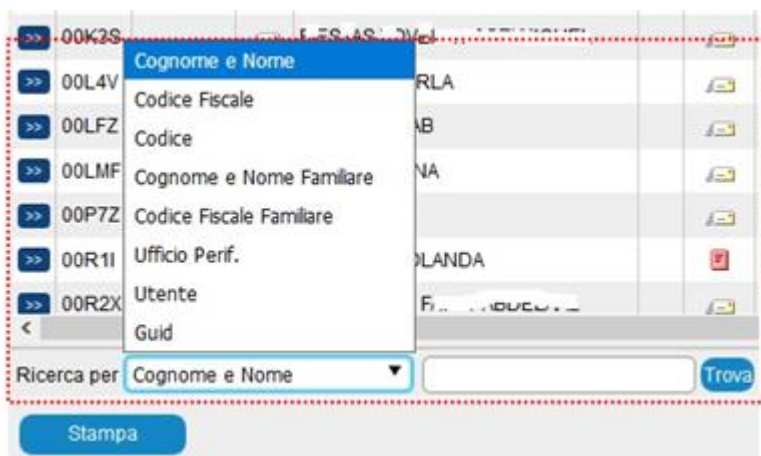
00K3S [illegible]
00L4V RLA
00LFZ AB
00LMF NA
00P7Z
00R1I DLANDA
00R2X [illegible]

Cognome e Nome
Codice Fiscale
Codice
Cognome e Nome Familare
Codice Fiscale Familare
Ufficio Perif.
Utente
Guid

Ricerca per Cognome e Nome
Trova

Stampa